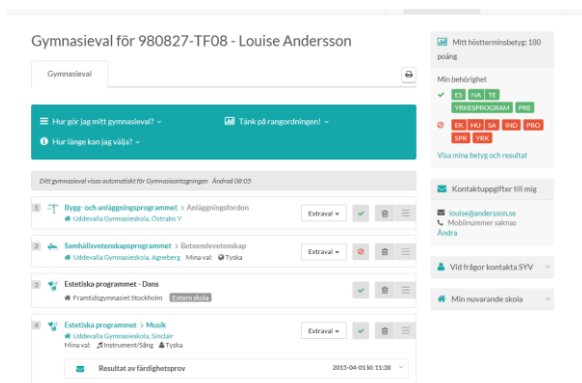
Gymnasieval för 980827-TF08 - Louise Andersson

Gymnasieval

Hur gör jag mitt gymnasieval?
Tänk på rangordningen!
Hur länge kan jag välja?

Ditt gymnasieval visas automatiskt för Gymnasieantagningen. Ändrad 08:05

1 Bygg- och anläggningsprogrammet > Anläggningsfordon
Uddevalla Gymnasieskola, Östrabo Y
Extraval

2 Samhällsvetenskapsprogrammet > Beteendevetenskap
Uddevalla Gymnasieskola, Agneberg Mina val: Tyska
Extraval

3 Estetiska programmet - Dans
Framtidsgymnasiet Stockholm Extern skola

4 Estetiska programmet > Musik
Uddevalla Gymnasieskola, Sinclair
Mina val: Instrument/Sång Tyska
Extraval

Resultat av färdighetsprov 2015-04-01 kl: 11:38

Mitt höstterminsbetyg: 180 poäng

Min behörighet
ES NA TE YRKESPROGRAM PRE
EK HU SA IND PRO SPR YRK
Visa mina betyg och resultat

Kontaktuppgifter till mig
louise@andersson.se
Mobilnummer saknas
Ändra

Vid frågor kontakta SYV

Min nuvarande skola